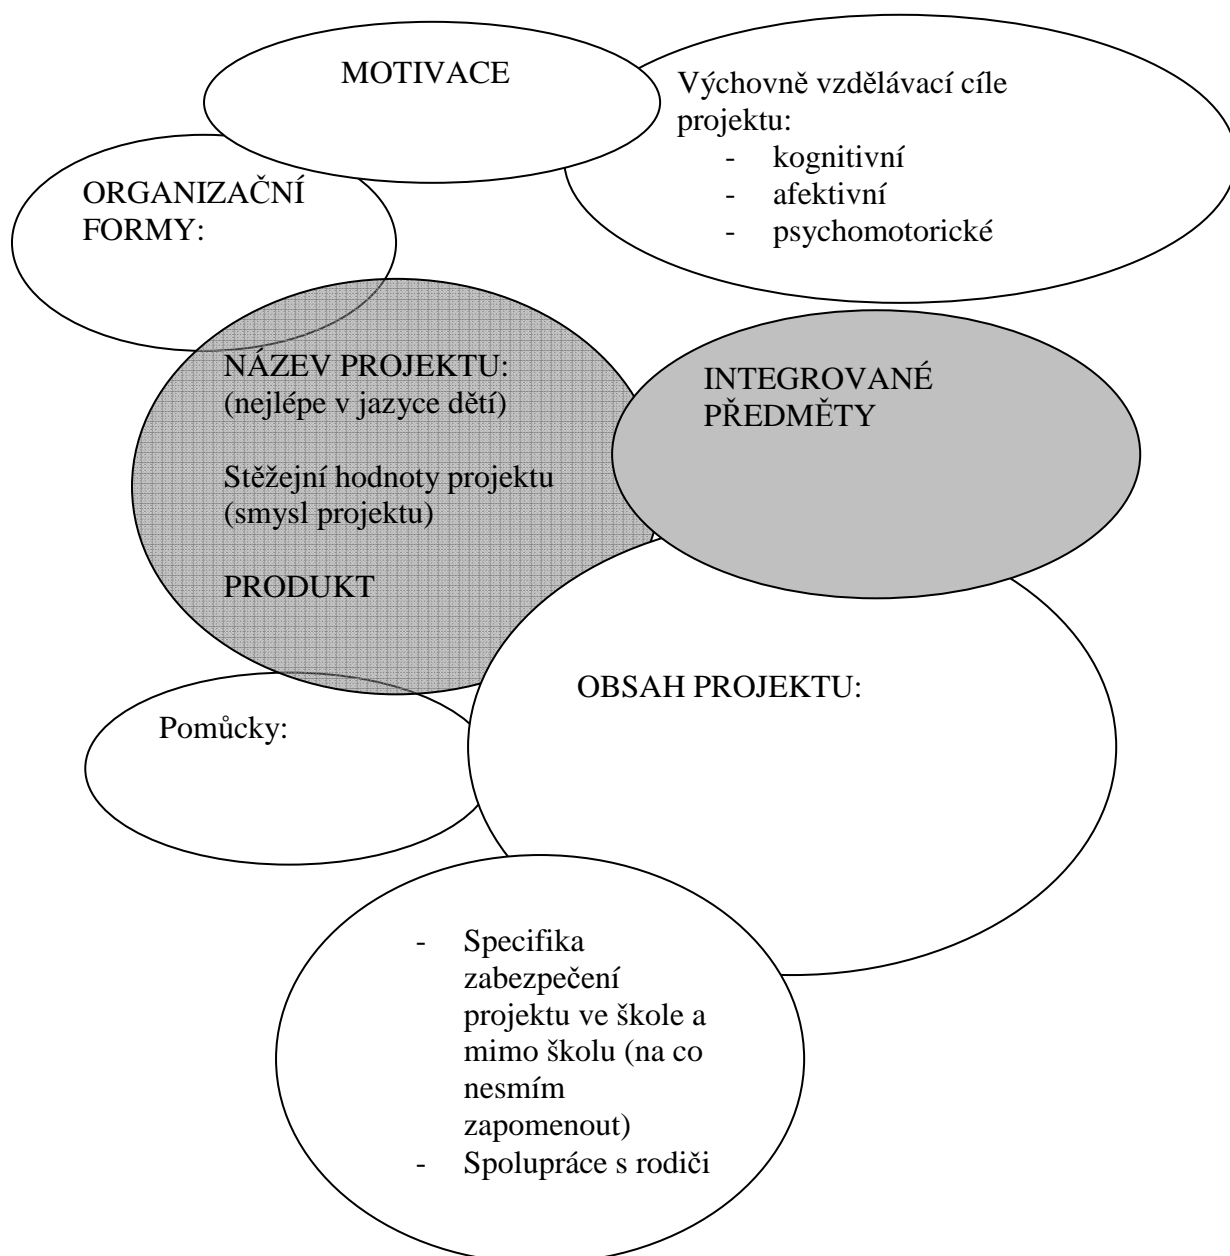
MOTIVACE

Výchovně vzdělávací cíle projektu:
- kognitivní
- afektivní
- psychomotorické

ORGANIZAČNÍ FORMY:

NÁZEV PROJEKTU: (nejlépe v jazyce dětí)

Stěžejní hodnoty projektu (smysl projektu)

PRODUKT

INTEGROVANÉ PŘEDMĚTY

Pomůcky:

OBSAH PROJEKTU:

- Specifika zabezpečení projektu ve škole a mimo školu (na co nesmím zapomenout)
- Spolupráce s rodiči